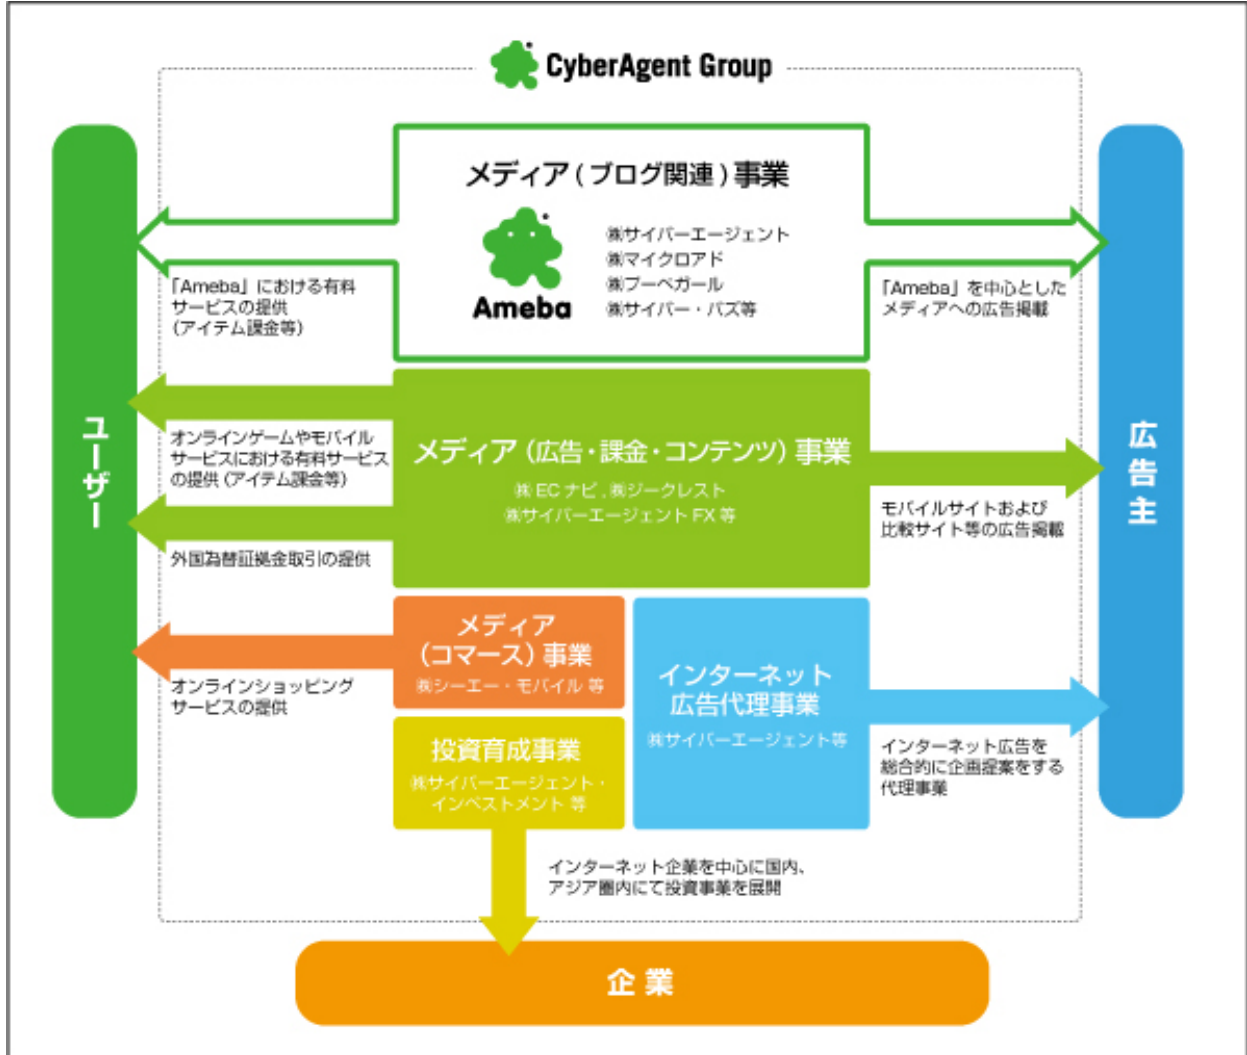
CyberAgent Group

ユーザー

広告主

メディア（ブログ関連）事業

Ameba

㈱サイバーエージェント
㈱マイクロアド
㈱ブーペガール
㈱サイバー・バズ等

「Ameba」における有料サービスの提供（アイテム課金等）

「Ameba」を中心としたメディアへの広告掲載

メディア（広告・課金・コンテンツ）事業
㈱ECナビ、㈱ジークレスト
㈱サイバーエージェントFX等

オンラインゲームやモバイルサービスにおける有料サービスの提供（アイテム課金等）

外国為替証拠金取引の提供

モバイルサイトおよび比較サイト等の広告掲載

メディア（コマース）事業
㈱シーエー・モバイル等

オンラインショッピングサービスの提供

インターネット広告代理事業
㈱サイバーエージェント等

インターネット広告を総合的に企画提案をする代理事業

投資育成事業
㈱サイバーエージェント・インベストメント等

インターネット企業を中心に国内、アジア圏内にて投資事業を展開

企業